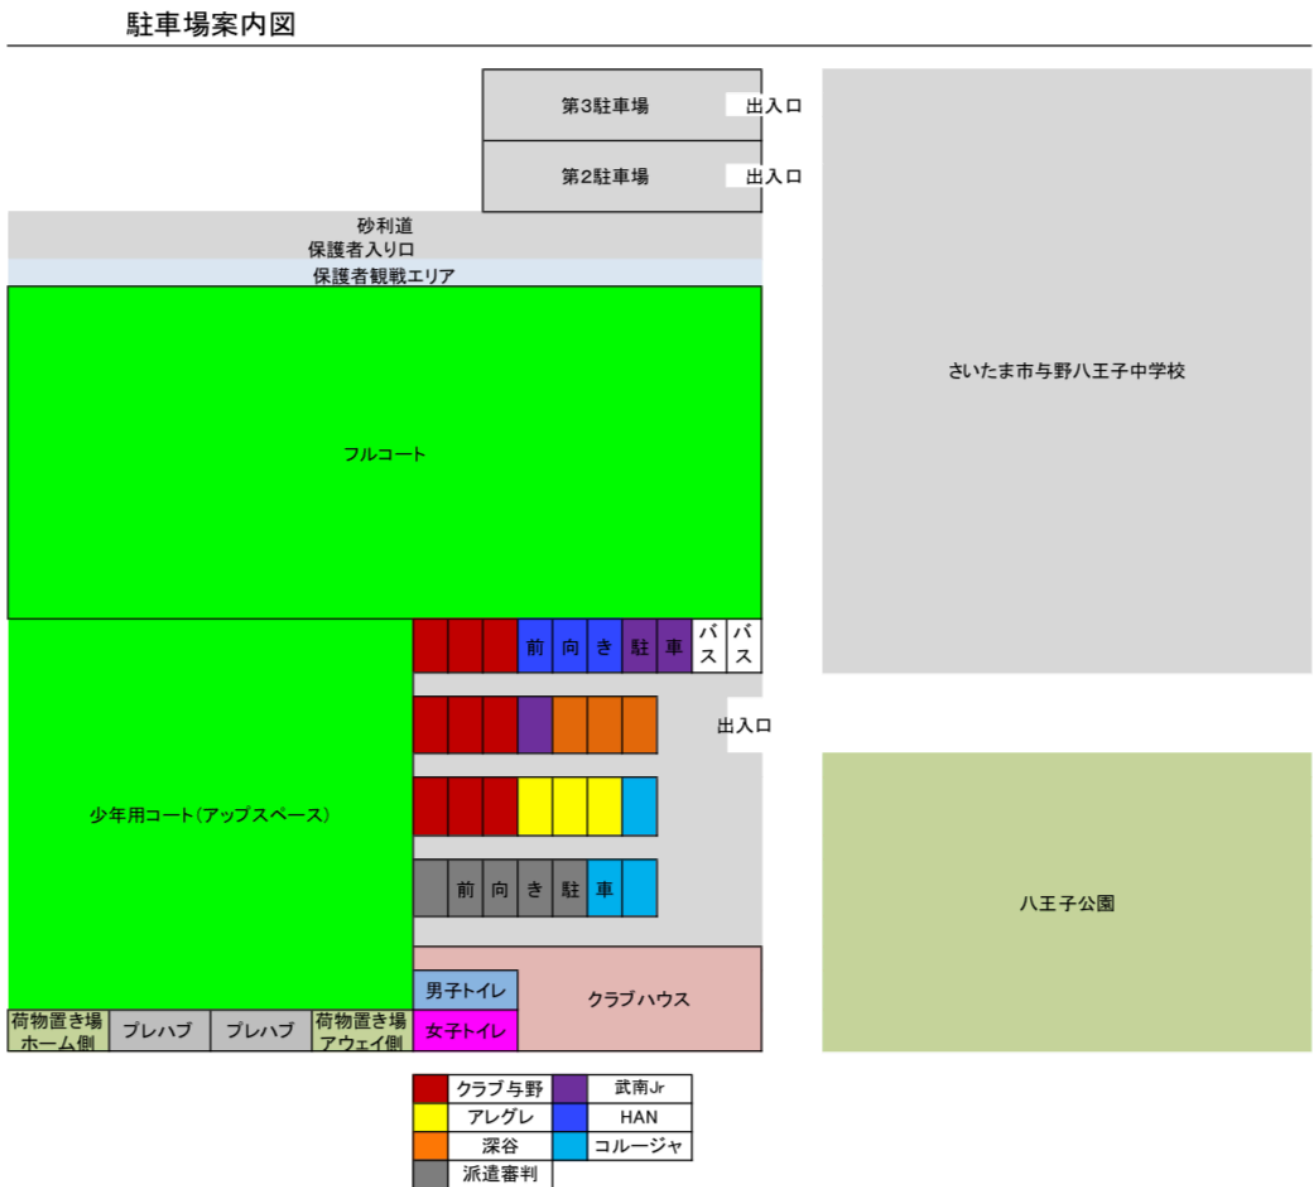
駐車場案内図

第3駐車場 出入口

第2駐車場 出入口

砂利道
保護者入り口
保護者観戦エリア

さいたま市与野八王子中学校

フルコート

前 向 き 駐 車 バス バス

出入口

少年用コート(アップスペース)

前 向 き 駐 車

八王子公園

男子トイレ
女子トイレ
クラブハウス

荷物置き場ホーム側 プレハブ プレハブ 荷物置き場アウェイ側

| | クラブ与野 | | 武南Jr |
|---|---|---|---|
| | アレグレ | | HAN |
| | 深谷 | | コルージャ |
| | 派遣審判 | | |